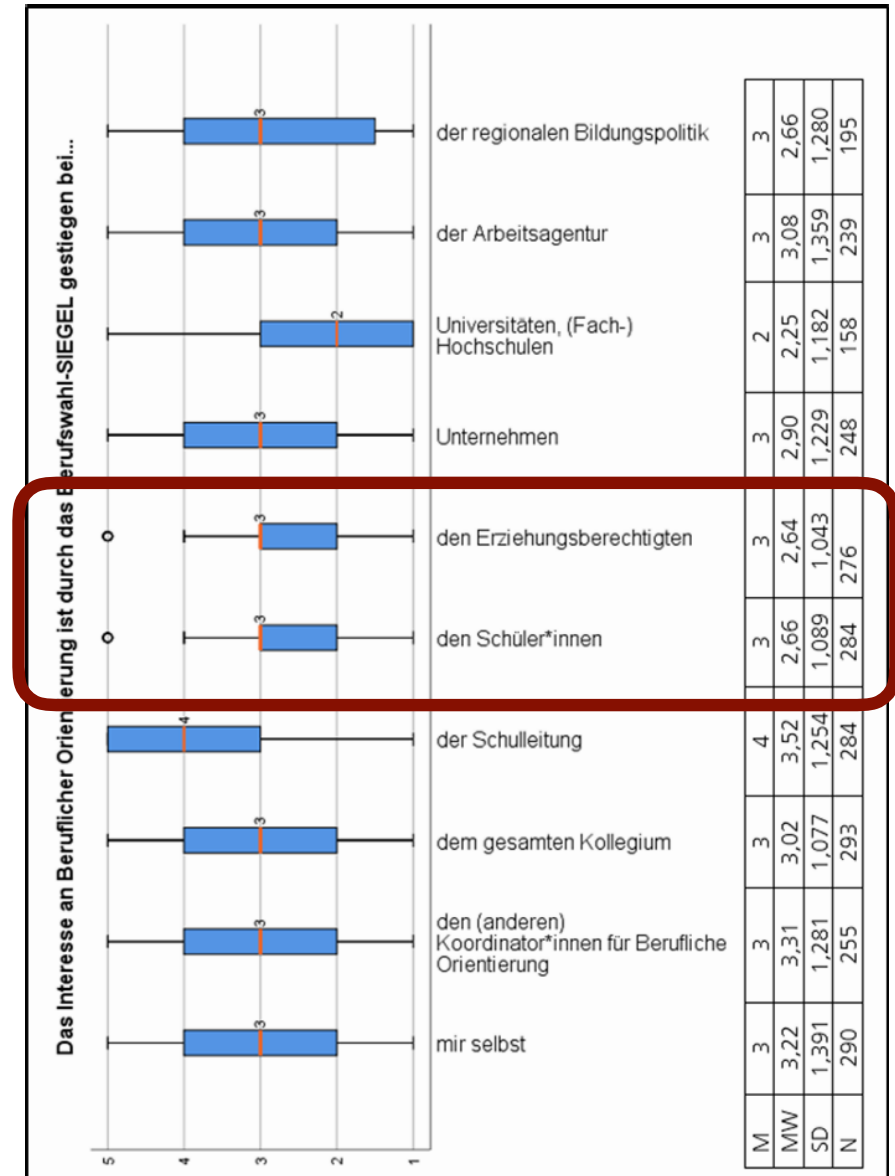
Das Interesse an Beruflicher Orientierung ist durch das Berufswahl-SIEGEL gestiegen bei...

| | der regionalen Bildungspolitik | der Arbeitsagentur | Universitäten, (Fach-) Hochschulen | Unternehmen | den Erziehungsberechtigten | den Schüler*innen | der Schulleitung | dem gesamten Kollegium | den (anderen) Koordinator*innen für Berufliche Orientierung | mir selbst |
|---|---|---|---|---|---|---|---|---|---|---|
| M | 3 | 3 | 2 | 3 | 3 | 3 | 4 | 3 | 3 | 3 |
| MW | 2,66 | 3,08 | 2,25 | 2,90 | 2,64 | 2,66 | 3,52 | 3,02 | 3,31 | 3,22 |
| SD | 1,280 | 1,359 | 1,182 | 1,229 | 1,043 | 1,089 | 1,254 | 1,077 | 1,281 | 1,391 |
| N | 195 | 239 | 158 | 248 | 276 | 284 | 284 | 293 | 255 | 290 |

3 3 2 3 3 3 4 3 3 3

5 4 3 2 1